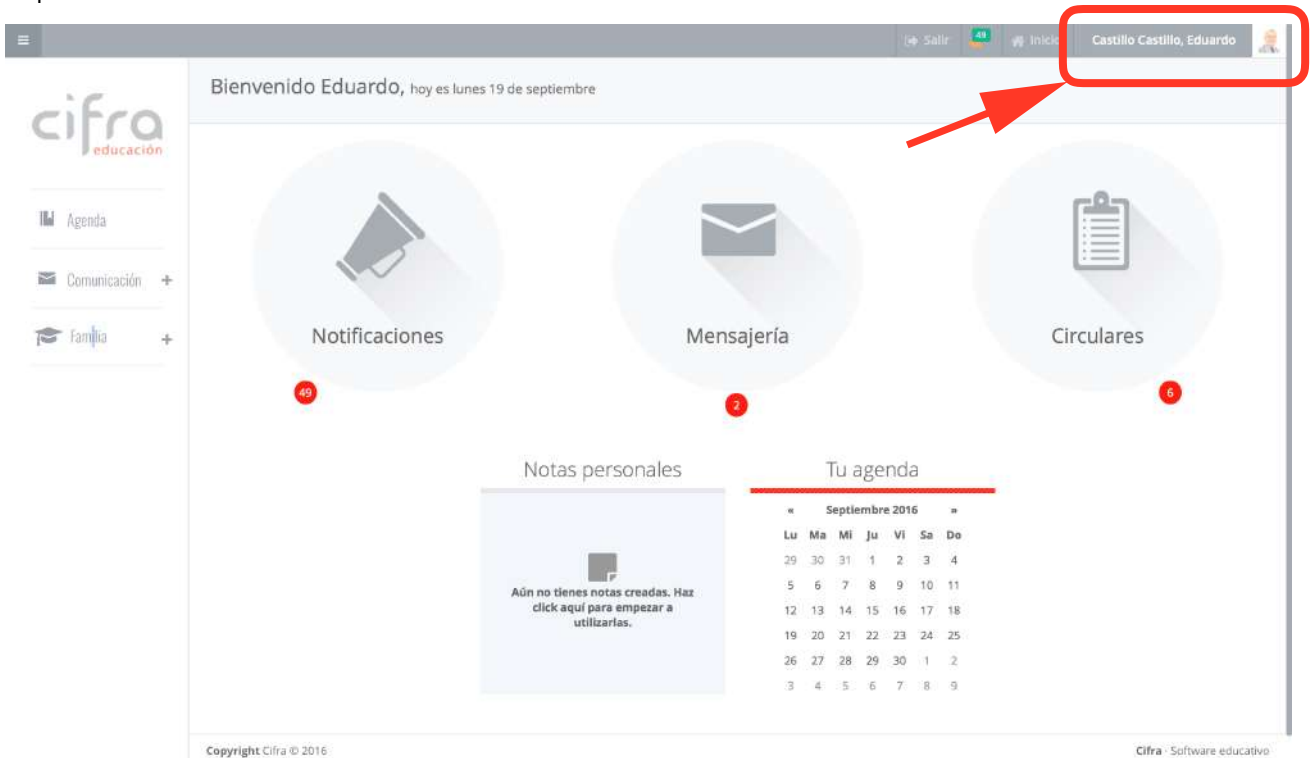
Salir 49 Inicio Castillo Castillo, Eduardo

cifra educación

Agenda

Comunicación +

Familia +

Bienvenido Eduardo, hoy es lunes 19 de septiembre

Notificaciones 49

Mensajería 2

Circulares 6

Notas personales

Aún no tienes notas creadas. Haz click aquí para empezar a utilizarlas.

Tu agenda

| « | | Septiembre 2016 | | | | » |
|---|---|---|---|---|---|---|
| Lu | Ma | Mi | Ju | Vi | Sa | Do |
| 29 | 30 | 31 | 1 | 2 | 3 | 4 |
| 5 | 6 | 7 | 8 | 9 | 10 | 11 |
| 12 | 13 | 14 | 15 | 16 | 17 | 18 |
| 19 | 20 | 21 | 22 | 23 | 24 | 25 |
| 26 | 27 | 28 | 29 | 30 | 1 | 2 |
| 3 | 4 | 5 | 6 | 7 | 8 | 9 |

Copyright Cifra © 2016

Cifra · Software educativo